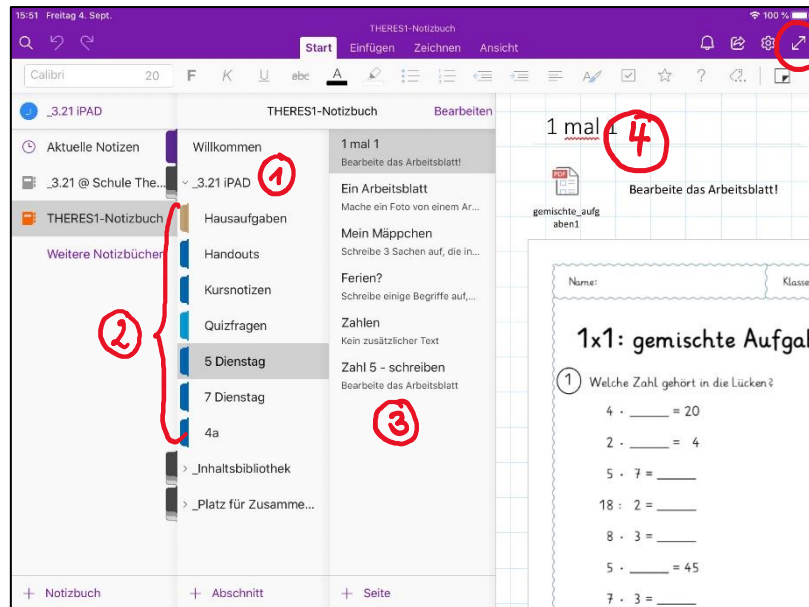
15:51 Freitag 4. Sept.

THERES1-Notizbuch

100 %

Start Einfügen Zeichnen Ansicht

Calibri 20 F K U abc A

3.21 iPAD

Aktuelle Notizen

_3.21 @ Schule The...

THERES1-Notizbuch

Weitere Notizbücher

THERES1-Notizbuch

Bearbeiten

Willkommen

_3.21 iPAD

Hausaufgaben

Handouts

Kursnotizen

Quizfragen

5 Dienstag

7 Dienstag

4a

_Inhaltsbibliothek

_Platz für Zusamme...

1 mal 1
Bearbeite das Arbeitsblatt!

Ein Arbeitsblatt
Mache ein Foto von einem Ar...

Mein Mäppchen
Schreibe 3 Sachen auf, die in...

Ferien?
Schreibe einige Begriffe auf,...

Zahlen
Kein zusätzlicher Text

Zahl 5 - schreiben
Bearbeite das Arbeitsblatt

1 mal 1

gemischte_aufgaben1

Bearbeite das Arbeitsblatt!

Name:

Klasse

1x1: gemischte Aufgal

1 Welche Zahl gehört in die Lücken?

$4 \cdot \_\_\_\_ = 20$

$2 \cdot \_\_\_\_ = 4$

$5 \cdot 7 = \_\_\_\_$

$18 : 2 = \_\_\_\_$

$8 \cdot 3 = \_\_\_\_$

$5 \cdot \_\_\_\_ = 45$

$7 \cdot 3 = \_\_\_\_$

1

2

3

4

+ Notizbuch

+ Abschnitt

+ Seite